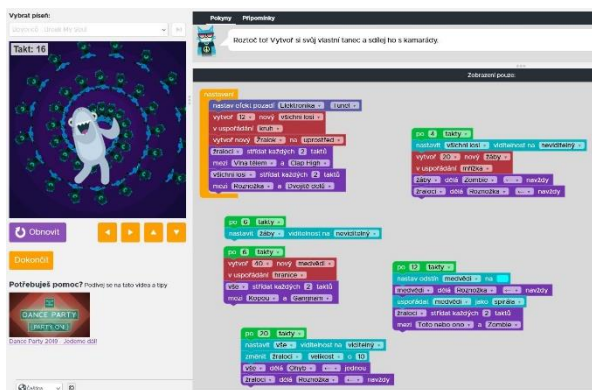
Vybrat píseň:

Takt: 16

Obnovit

Dokončit

Potřebuješ pomoc? Podívej se na tato videa a tipy

DANCE PARTY

Dance Party 2019 - Jedeme dál!

Pokyny

Připomínky

Rozjeď to! Vytvoř si svůj vlastní tanec a sdílej ho s kamarády.

Zobrazení pouze

nastavení

nastav efekt pozadí Elektronika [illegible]

vytvoř 12 nový všichni losi

v uspořádání kruh

vytvoř nový žraloci na uprostřed

žraloci střídat každých 2 taktů

mezi Vlna tělem a Clap High

všichni losi střídat každých 2 taktů

mezi Roznožka a Dvojité dotí

po 4 takty

nastavit všichni losi viditelnost na neviditelný

vytvoř 20 nový žáby

v uspořádání mřížka

žáby dělá Zombie navždy

žraloci dělá Roznožka navždy

po 6 taktů

nastavit žáby viditelnost na neviditelný

po 6 taktů

vytvoř 40 nový medvědi

v uspořádání trojúhelník

vše střídat každých 2 taktů

mezi Kopou a Gangnam

po 12 takty

nastavit odstín medvědi na

medvědi dělá Roznožka navždy

uspořádat medvědi jako spirála

žraloci střídat každých 2 taktů

mezi Toto nebo ono a Zombie

po 20 taktů

nastavit vše viditelnost na viditelný

změnit žraloci velikost o 10

vše dělá Chyť jednou

žraloci dělá Roznožka navždy

Čeština